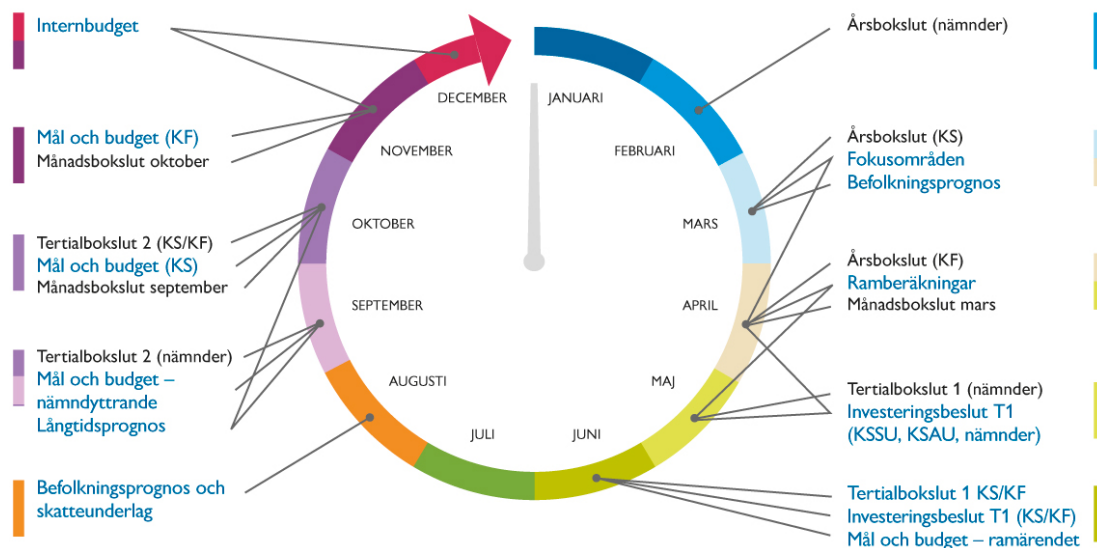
Internbudget

Mål och budget (KF)
Månadsbokslut oktober

Tertialbokslut 2 (KS/KF)
Mål och budget (KS)
Månadsbokslut september

Tertialbokslut 2 (nämnder)
Mål och budget – nämndyttrande
Långtidsprognos

Befolkningsprognos och skatteunderlag

DECEMBER
JANUARI
NOVEMBER
FEBRUARI
OKTOBER
MARS
SEPTEMBER
APRIL
AUGUSTI
MAJ
JULI
JUNI

Årsbokslut (nämnder)

Årsbokslut (KS)
Fokusområden
Befolkningsprognos

Årsbokslut (KF)
Ramberäkningar
Månadsbokslut mars

Tertialbokslut 1 (nämnder)
Investeringsbeslut T1 (KSSU, KSAU, nämnder)

Tertialbokslut 1 KS/KF
Investeringsbeslut T1 (KS/KF)
Mål och budget – ramärendet